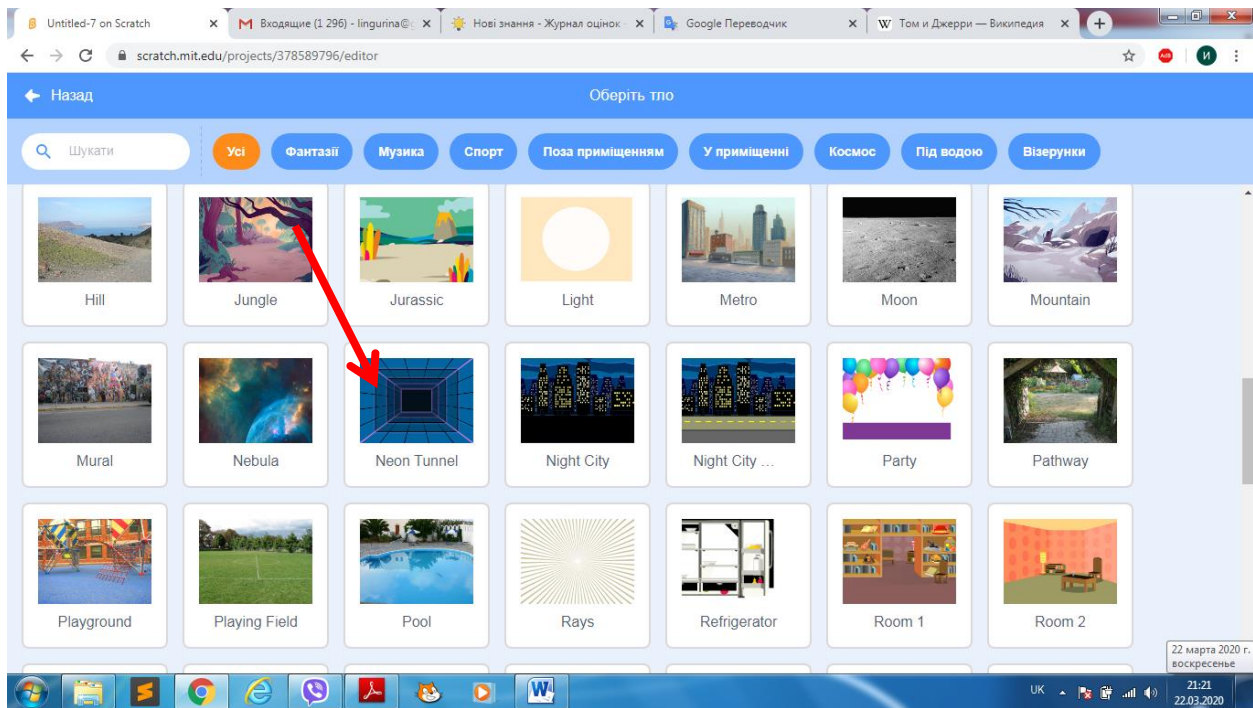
Untitled-7 on Scratch ×
M Входящие (1 296) - lingurina@ ×
Нові знання - Журнал оцінок ×
Google Переводчик ×
W Том и Джерри — Википедия ×

scratch.mit.edu/projects/378589796/editor

← Назад
Оберіть тло

Шукати
Усі
Фантазії
Музика
Спорт
Поза приміщенням
У приміщенні
Космос
Під водою
Візерунки

Hill
Jungle
Jurassic
Light
Metro
Moon
Mountain
Mural
Nebula
Neon Tunnel
Night City
Night City ...
Party
Pathway
Playground
Playing Field
Pool
Rays
Refrigerator
Room 1
Room 2

22 марта 2020 г.
воскресенье

UK
21:21
22.03.2020